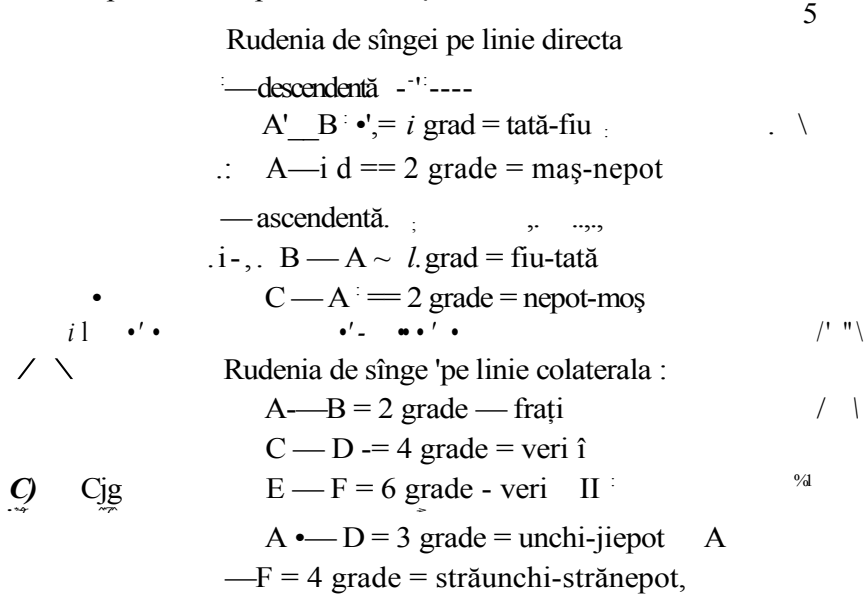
5

Rudenia de sîngei pe linie directa

—descendentă

A' B = i grad = tată-fiu

A—i d == 2 grade = maș-nepot

— ascendentă.

B — A ~ l. grad = fiu-tată

C — A == 2 grade = nepot-moș

Rudenia de sînge 'pe linie colaterala :

A—B = 2 grade — frați

C — D -= 4 grade = veri î

E — F = 6 grade - veri II

A •— D = 3 grade = unchi-jiepot A

—F = 4 grade = străunchi-strănepot,